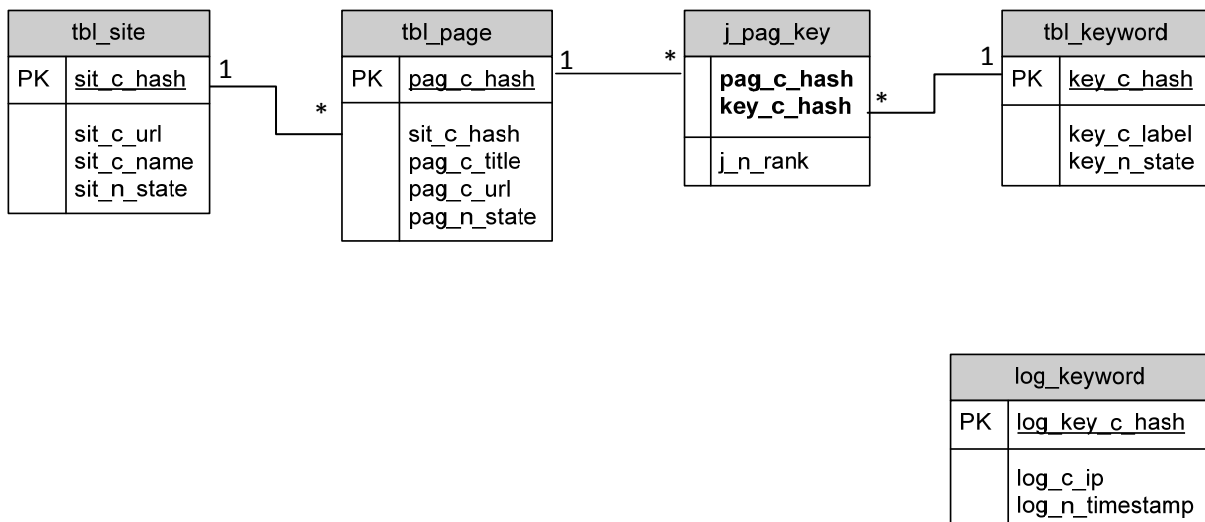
tbl_site

| PK | sit_c_hash |
|---|---|
| | sit_c_url<br>sit_c_name<br>sit_n_state |

1

*

tbl_page

| PK | pag_c_hash |
|---|---|
| | sit_c_hash<br>pag_c_title<br>pag_c_url<br>pag_n_state |

1

*

j_pag_key

| | **pag_c_hash**<br>**key_c_hash** |
|---|---|
| | j_n_rank |

*

1

tbl_keyword

| PK | key_c_hash |
|---|---|
| | key_c_label<br>key_n_state |

log_keyword

| PK | log_key_c_hash |
|---|---|
| | log_c_ip<br>log_n_timestamp |